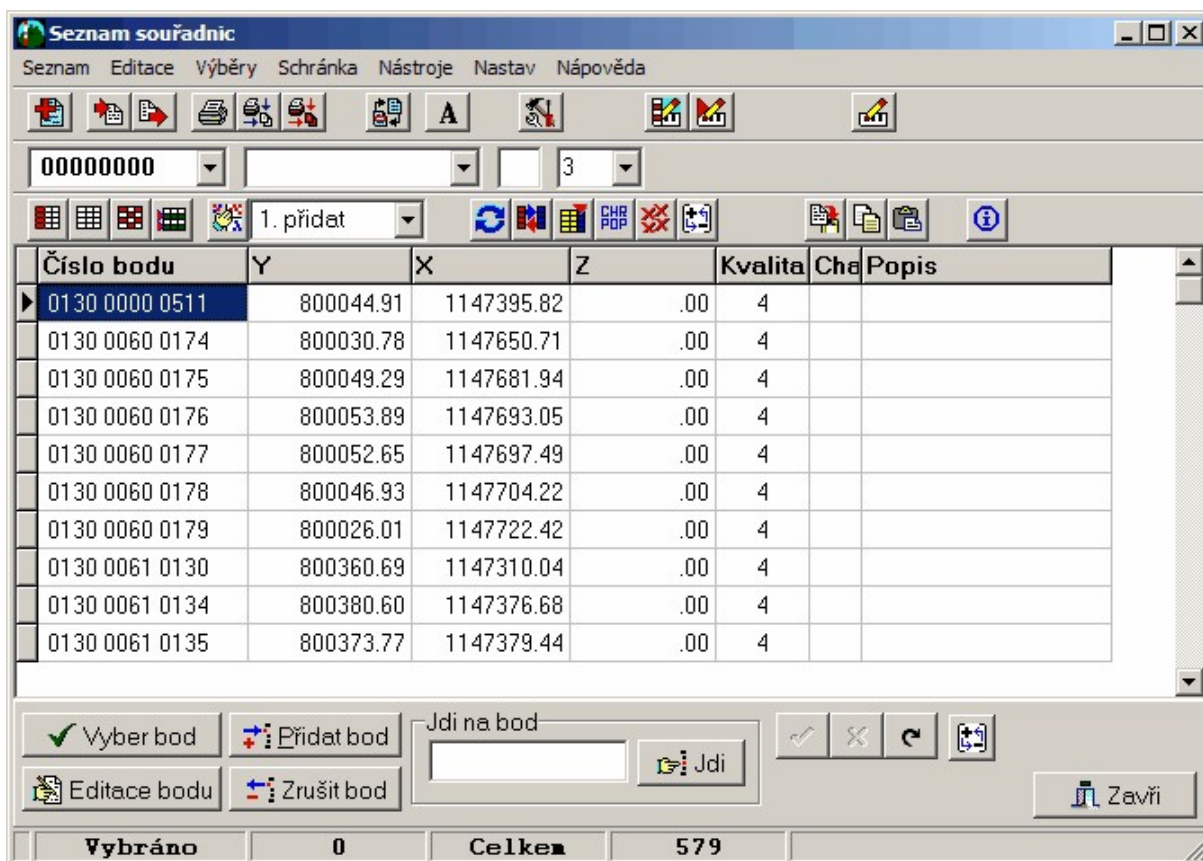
Seznam souřadnic

Seznam Editace Výběry Schránka Nástroje Nastav Nápověda

00000000 | 3

1. přidat

| Číslo bodu | Y | X | Z | Kvalita | Cha | Popis |
|---|---|---|---|---|---|---|
| 0130 0000 0511 | 800044.91 | 1147395.82 | .00 | 4 | | |
| 0130 0060 0174 | 800030.78 | 1147650.71 | .00 | 4 | | |
| 0130 0060 0175 | 800049.29 | 1147681.94 | .00 | 4 | | |
| 0130 0060 0176 | 800053.89 | 1147693.05 | .00 | 4 | | |
| 0130 0060 0177 | 800052.65 | 1147697.49 | .00 | 4 | | |
| 0130 0060 0178 | 800046.93 | 1147704.22 | .00 | 4 | | |
| 0130 0060 0179 | 800026.01 | 1147722.42 | .00 | 4 | | |
| 0130 0061 0130 | 800360.69 | 1147310.04 | .00 | 4 | | |
| 0130 0061 0134 | 800380.60 | 1147376.68 | .00 | 4 | | |
| 0130 0061 0135 | 800373.77 | 1147379.44 | .00 | 4 | | |

Vyber bod
Přidat bod
Jdi na bod
Jdi
Editace bodu
Zrušit bod
Zavři

Vybráno | 0 | Celkem | 579